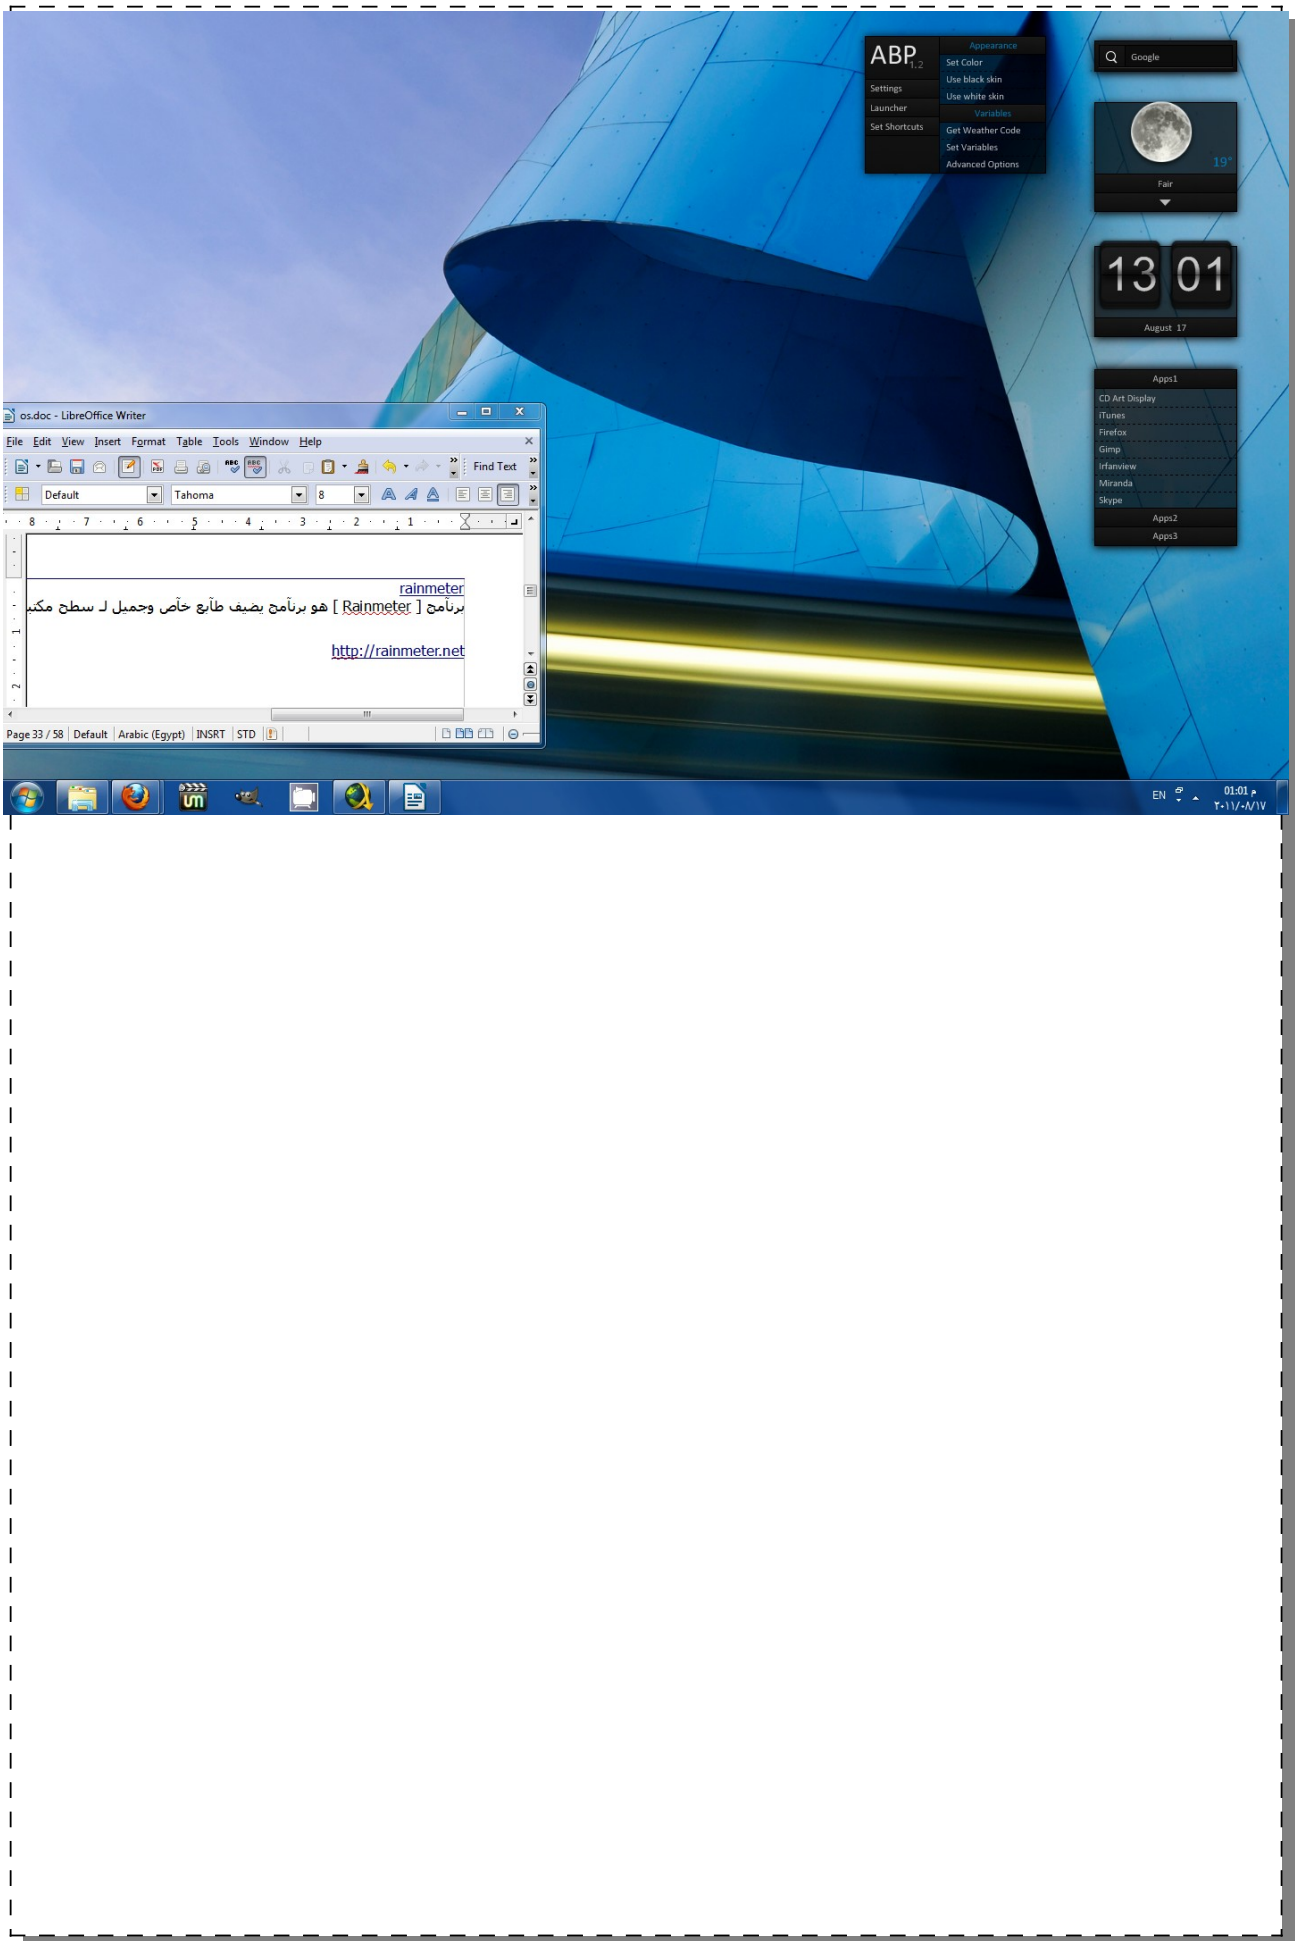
ABP 1.2
Settings
Launcher
Set Shortcuts
Appearance
Set Color
Use black skin
Use white skin
Variables
Get Weather Code
Set Variables
Advanced Options

Google

19°
Fair

13 01
August 17

Apps1
CD Art Display
iTunes
Firefox
Gimp
Irfanview
Miranda
Skype
Apps2
Apps3

os.doc - LibreOffice Writer
File Edit View Insert Format Table Tools Window Help
Find Text
Default
Tahoma
8
8 7 6 5 4 3 2 1

rainmeter
برنامج [ Rainmeter ] هو برنامج يضيف طابع خاص وجميل لـ سطح مكتب

http://rainmeter.net

Page 33 / 58 | Default | Arabic (Egypt) | INSRT | STD

EN
01:01 م
٢٠١١/٠٨/١٧